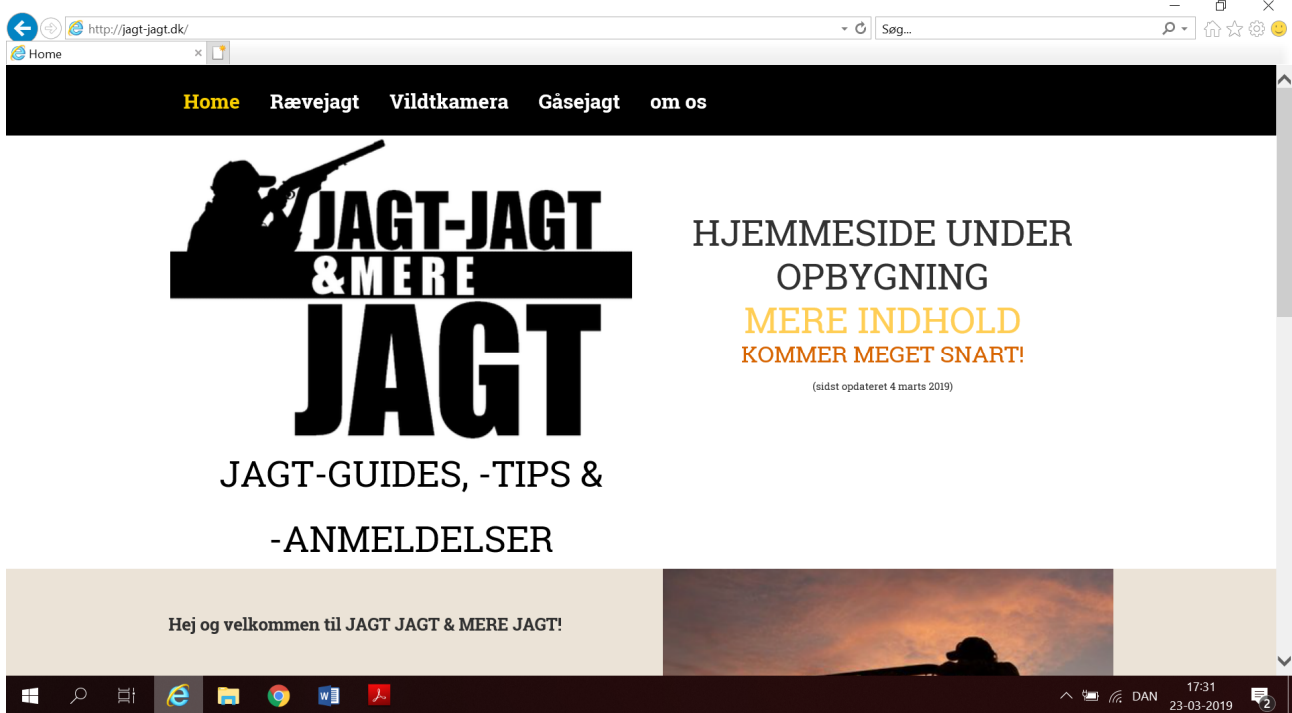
http://jagt-jagt.dk/

Søg...

Home

Home Rævejagt Vildtkamera Gåsejagt om os

JAGT-JAGT & MERE JAGT

HJEMMESIDE UNDER OPBYGNING

MERE INDHOLD

KOMMER MEGET SNART!

(sidst opdateret 4 marts 2019)

JAGT-GUIDES, -TIPS & -ANMELDELSER

Hej og velkommen til JAGT JAGT & MERE JAGT!

DAN 17:31 23-03-2019

2